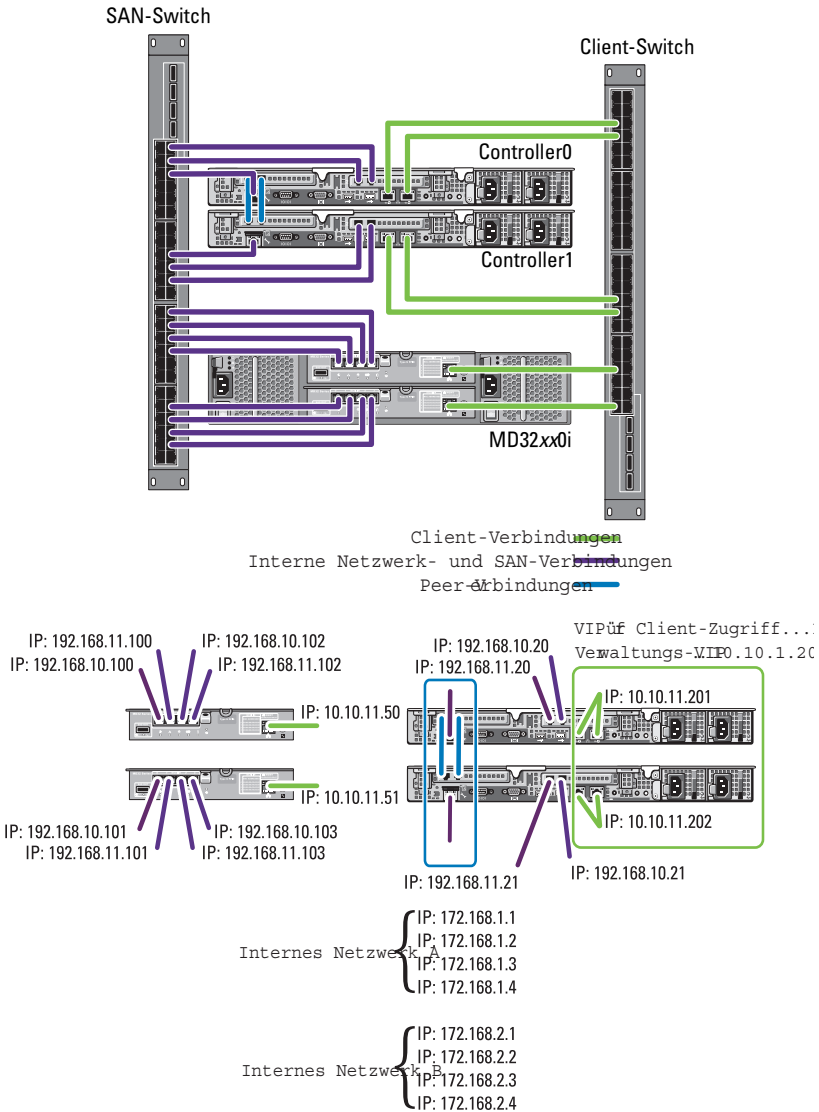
SAN-Switch

Client-Switch

Controller0

Controller1

MD32xx0i

Client-Verbindungen

Interne Netzwerk- und SAN-Verbindungen

Peer-Verbindungen

IP: 192.168.11.100
IP: 192.168.10.100
IP: 192.168.10.102
IP: 192.168.11.102
IP: 10.10.11.50
IP: 10.10.11.51
IP: 192.168.10.101
IP: 192.168.11.101
IP: 192.168.10.103
IP: 192.168.11.103

VIP für Client-Zugriff...
Verwaltungs-VIP 10.10.1.20
IP: 192.168.10.20
IP: 192.168.11.20
IP: 10.10.11.201
IP: 10.10.11.202
IP: 192.168.11.21
IP: 192.168.10.21

Internes Netzwerk A
IP: 172.168.1.1
IP: 172.168.1.2
IP: 172.168.1.3
IP: 172.168.1.4

Internes Netzwerk B
IP: 172.168.2.1
IP: 172.168.2.2
IP: 172.168.2.3
IP: 172.168.2.4